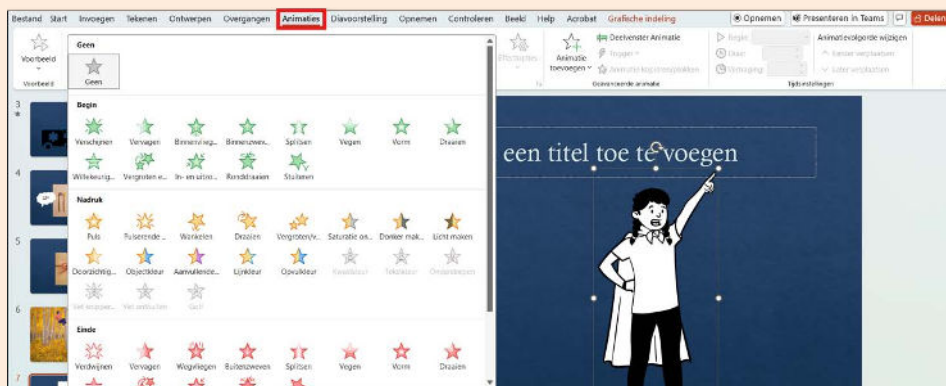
Bestand Start Invoegen Tekenen Ontwerpen Overgangen Animaties Diavoorstelling Opnemen Controleren Beeld Help Acrobat Grafische indeling

Opnemen Presenteren in Teams Delen

Voorbeeld
Voorbeeld

Effectopties

Animatie toevoegen
Deelvenster Animatie
Trigger
Animatie kopiëren/plakken
Geavanceerde animatie

Begin:
Duur:
Vertraging:
Animatievolgorde wijzigen
Eerder weergeven
Later weergeven
Tijdsinstellingen

Geen
Geen

Begin
Verschijnen Vervagen Binnenvliegen Binnenzweven Splitsen Vegen Vorm Draaien
Willekeurig... Vergroten e... In- en uitzo... Rondddraaien Stuiteren

Nadruk
Puls Pulserende ... Wankelen Draaien Vergroten/v... Saturatie on... Donker mak... Licht maken
Doorzichtig... Objectkleur Aanvullende... Lijnkleur Opvulkleur Kwastkleur Tekstkleur Onderstrepen
Vet weergev... Vet aanbrengen Golf

Einde
Verdwijnen Vervagen Wegvliegen Buitenzweven Splitsen Vegen Vorm Draaien

een titel toe te voegen

3
4
5
6
7